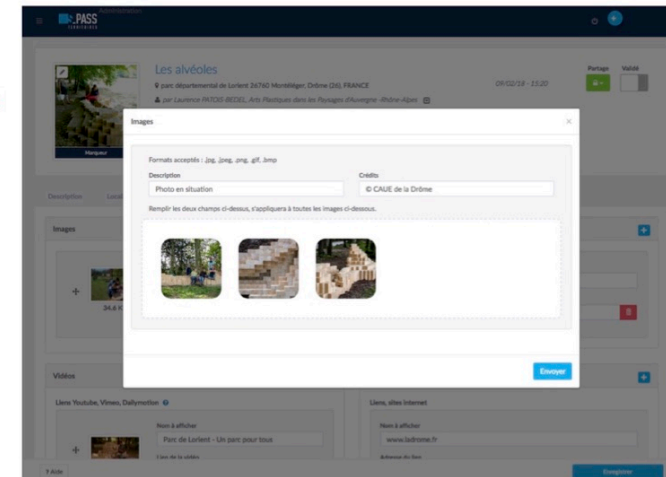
PASS

Administration

Les alvéoles

parc départemental de Lorient 26760 Montéléger, Drôme (26), FRANCE

par Laurence PATOIS BEDEL, Arts Plastiques dans les Paysages d'Auvergne-Rhône-Alpes

09/02/18 - 15:20

Partage

Validé

Marqueur

Description

Images

34,8 K

Vidéos

Liens Youtube, Vimeo, Dailymotion

Nom à afficher

Parc de Lorient - Un parc pour tous

Lien de la vidéo

Liens, sites Internet

Nom à afficher

www.ladrome.fr

Adresse du lien

Aide

Enregistrer

Images

×

Formats acceptés : .jpg, .jpeg, .png, .gif, .bmp

Description

Photo en situation

Crédits

© CAUE de la Drôme

Remplir les deux champs ci-dessus, s'appliquera à toutes les images ci-dessous.

Envoyer